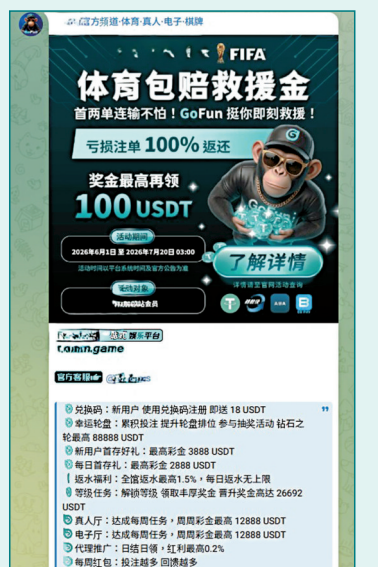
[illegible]官方频道·体育·真人·电子·棋牌

FIFA

体育包赔救援金

首两单连输不怕！GoFun 挺你即刻救援！

亏损注单 100% 返还

奖金最高再领

100 USDT

活动期间

2026年6月1日 至 2026年7月20日 03:00

活动时间以平台各地时间为准官方公告为准

活动对象

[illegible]

了解详情

详情请至官网活动查询

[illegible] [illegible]娱乐平台

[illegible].game

官方客服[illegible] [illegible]

兑换码：新用户 使用兑换码注册 即送 18 USDT
幸运轮盘：累积投注 提升轮盘排位 参与抽奖活动 钻石之轮最高 88888 USDT
新用户首存好礼：最高彩金 3888 USDT
每日首存礼：最高彩金 2888 USDT
返水福利：全馆返水最高1.5%，每日返水无上限
等级任务：解锁等级 领取丰厚奖金 晋升奖金高达 26692 USDT
真人厅：达成每周任务，周周彩金最高 12888 USDT
电子厅：达成每周任务，周周彩金最高 12888 USDT
代理推广：日结日领，红利最高0.2%
每周红包：投注越多 回涌越多